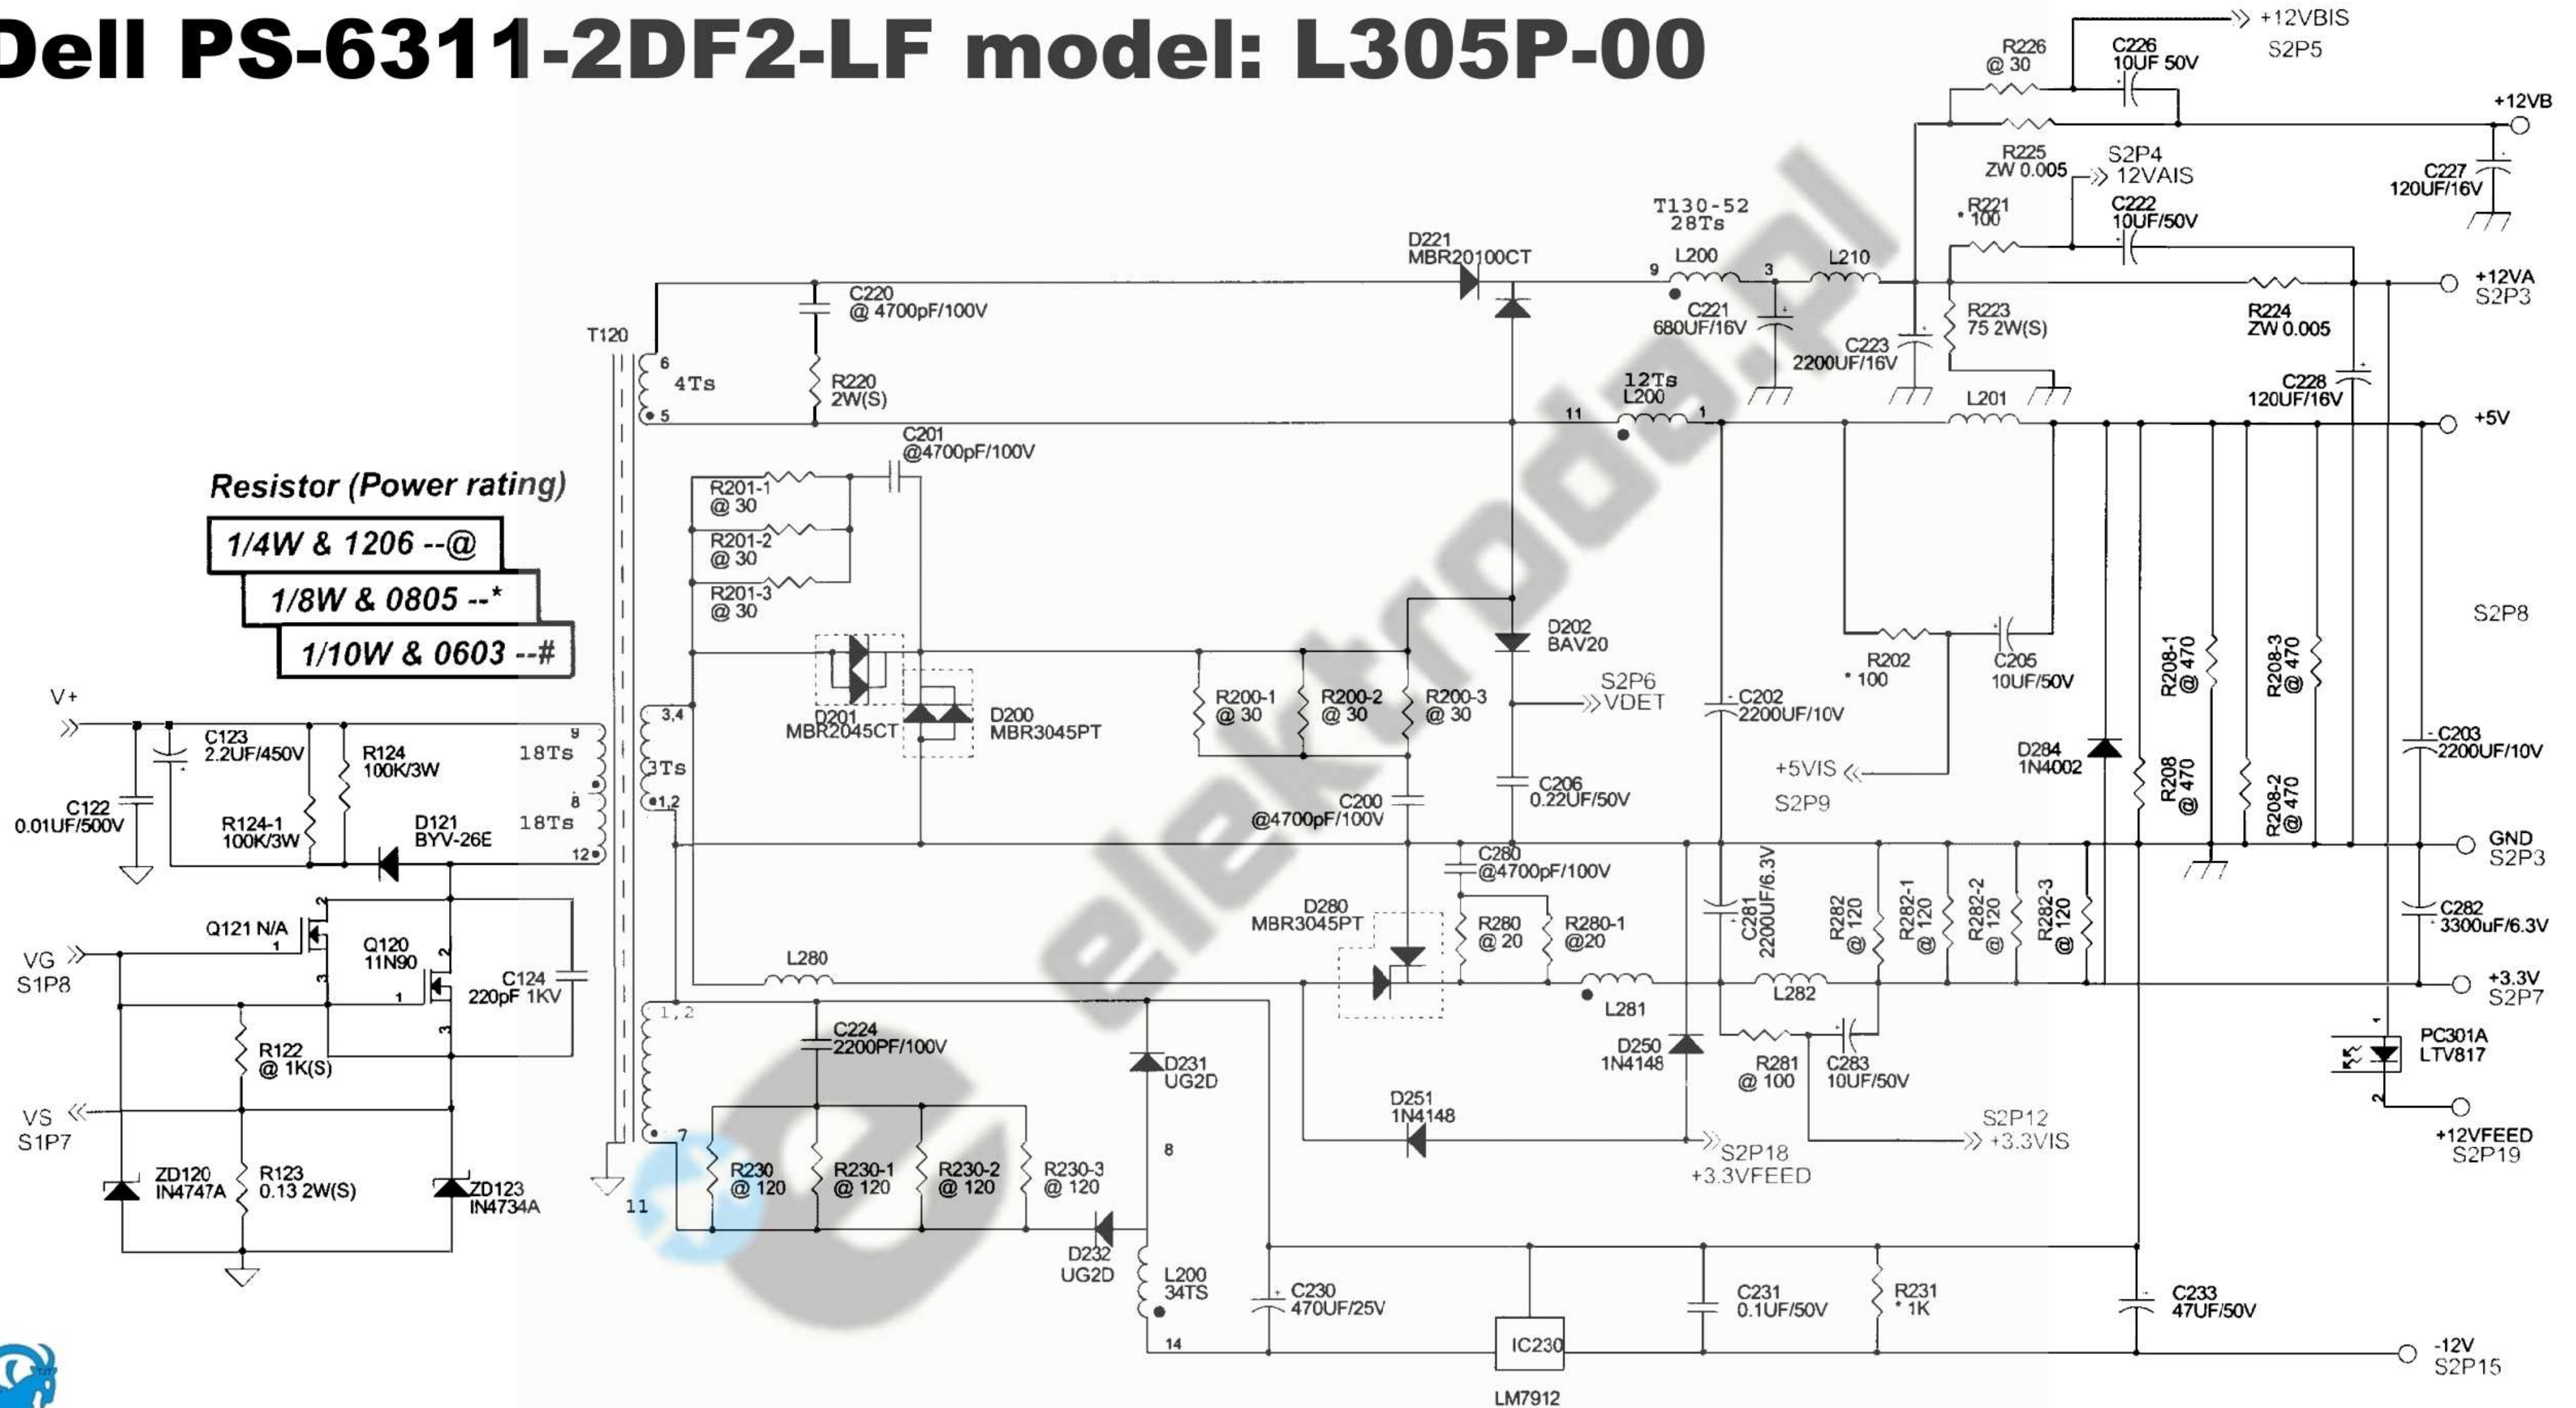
Dell PS-6311-2DF2-LF model: L305P-00

Resistor (Power rating)
1/4W & 1206 --@
1/8W & 0805 --*
1/10W & 0603 --#

+12VBIS
S2P5
R226
@ 30
C226
10UF 50V
+12VB
R225
ZW 0.005
S2P4
12VAIS
C227
120UF/16V
R221
* 100
C222
10UF/50V
T130-52
28Ts
D221
MBR20100CT
L200
L210
9
3
+12VA
S2P3
C220
@ 4700pF/100V
C221
680UF/16V
C223
2200UF/16V
R223
75 2W(S)
R224
ZW 0.005
C228
120UF/16V
T120
6
4Ts
5
R220
2W(S)
12Ts
L200
11
1
L201
+5V
C201
@4700pF/100V
R201-1
@ 30
R201-2
@ 30
R201-3
@ 30
D202
BAV20
S2P8
R202
* 100
C205
10UF/50V
R208-1
@ 470
R208-3
@ 470
S2P6
VDET
D201
MBR2045CT
D200
MBR3045PT
R200-1
@ 30
R200-2
@ 30
R200-3
@ 30
C202
2200UF/10V
V+
C123
2.2UF/450V
R124
100K/3W
9
18Ts
3,4
3Ts
1,2
8
18Ts
12
C122
0.01UF/500V
R124-1
100K/3W
D121
BYV-26E
+5VIS
S2P9
D284
1N4002
R208
@ 470
R208-2
@ 470
C203
2200UF/10V
C206
0.22UF/50V
C200
@4700pF/100V
GND
S2P3
C280
@4700pF/100V
Q121 N/A
Q120
11N90
VG
S1P8
C124
220pF 1KV
D280
MBR3045PT
R280
@ 20
R280-1
@20
C281
2200UF/6.3V
R282
@ 120
R282-1
@ 120
R282-2
@ 120
R282-3
@ 120
C282
3300uF/6.3V
L280
L281
L282
+3.3V
S2P7
1,2
C224
2200PF/100V
R122
@ 1K(S)
D231
UG2D
D250
1N4148
R281
@ 100
C283
10UF/50V
PC301A
LTV817
VS
S1P7
D251
1N4148
S2P12
+3.3VIS
+12VFEED
S2P19
7
8
S2P18
+3.3VFEED
ZD120
IN4747A
R123
0.13 2W(S)
ZD123
IN4734A
R230
@ 120
R230-1
@ 120
R230-2
@ 120
R230-3
@ 120
11
D232
UG2D
L200
34TS
14
C230
470UF/25V
C231
0.1UF/50V
R231
* 1K
C233
47UF/50V
IC230
LM7912
-12V
S2P15
elektroda.pl